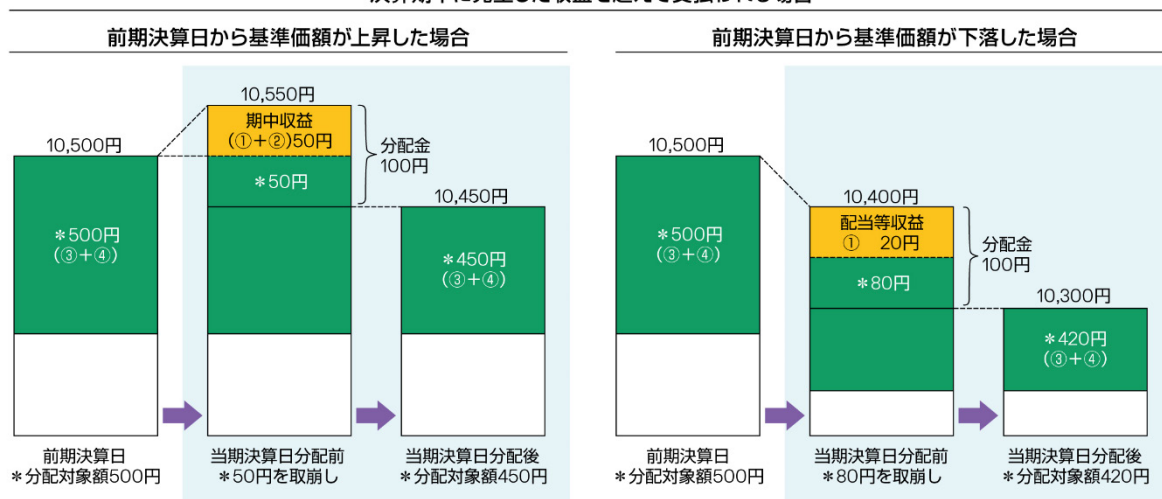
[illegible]

前期決算日から基準価額が上昇した場合

10,500円

＊500円
(③+④)

10,550円

期中収益
(①+②)50円

＊50円

分配金
100円

10,450円

＊450円
(③+④)

前期決算日
＊分配対象額500円

当期決算日分配前
＊50円を取崩し

当期決算日分配後
＊分配対象額450円

前期決算日から基準価額が下落した場合

10,500円

＊500円
(③+④)

10,400円

配当等収益
①　20円

＊80円

分配金
100円

10,300円

＊420円
(③+④)

前期決算日
＊分配対象額500円

当期決算日分配前
＊80円を取崩し

当期決算日分配後
＊分配対象額420円